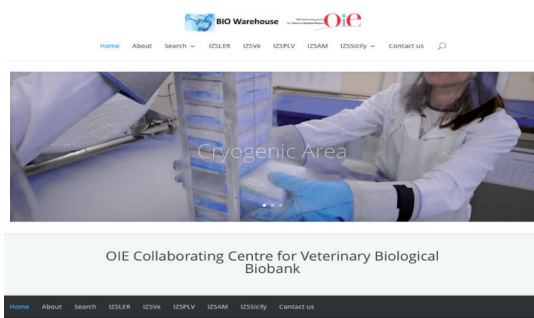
BIO Warehouse

OIE

Home About Search IZSLER IZSVe IZSPLV IZSAM IZSSicily Contact us

Cryogenic Area

OIE Collaborating Centre for Veterinary Biological Biobank

Home About Search IZSLER IZSVe IZSPLV IZSAM IZSSicily Contact us